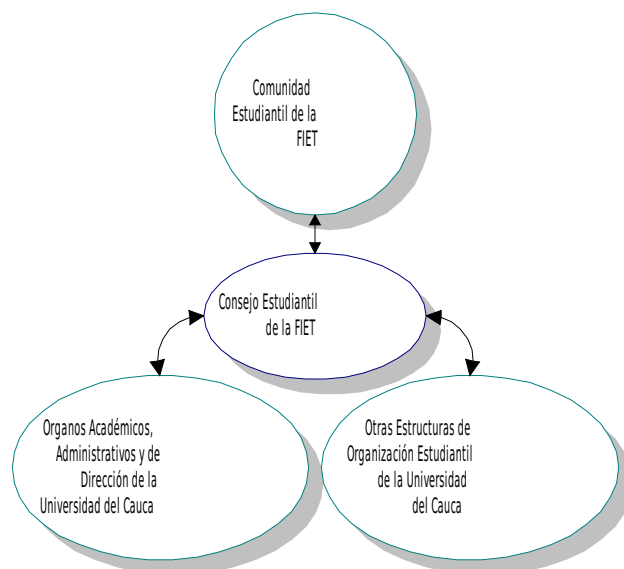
Comunidad Estudiantil de la FIET

Consejo Estudiantil de la FIET

Organos Académicos, Administrativos y de Dirección de la Universidad del Cauca

Otras Estructuras de Organización Estudiantil de la Universidad del Cauca